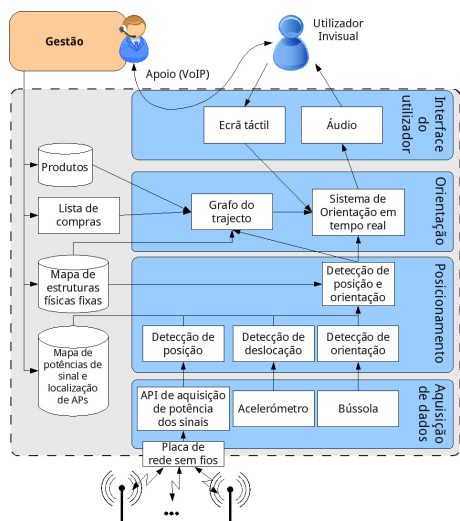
Gestão

Apoio (VoIP)

Utilizador Invisual

Interface do utilizador

Ecrã táctil

Áudio

Produtos

Orientação

Lista de compras

Grafo do trajecto

Sistema de Orientação em tempo real

Mapa de estruturas físicas fixas

Posicionamento

Detecção de posição e orientação

Mapa de potências de sinal e localização de APs

Detecção de posição

Detecção de deslocação

Detecção de orientação

Aquisição de dados

API de aquisição de potência dos sinais

Acelerómetro

Bússola

Placa de rede sem fios

...